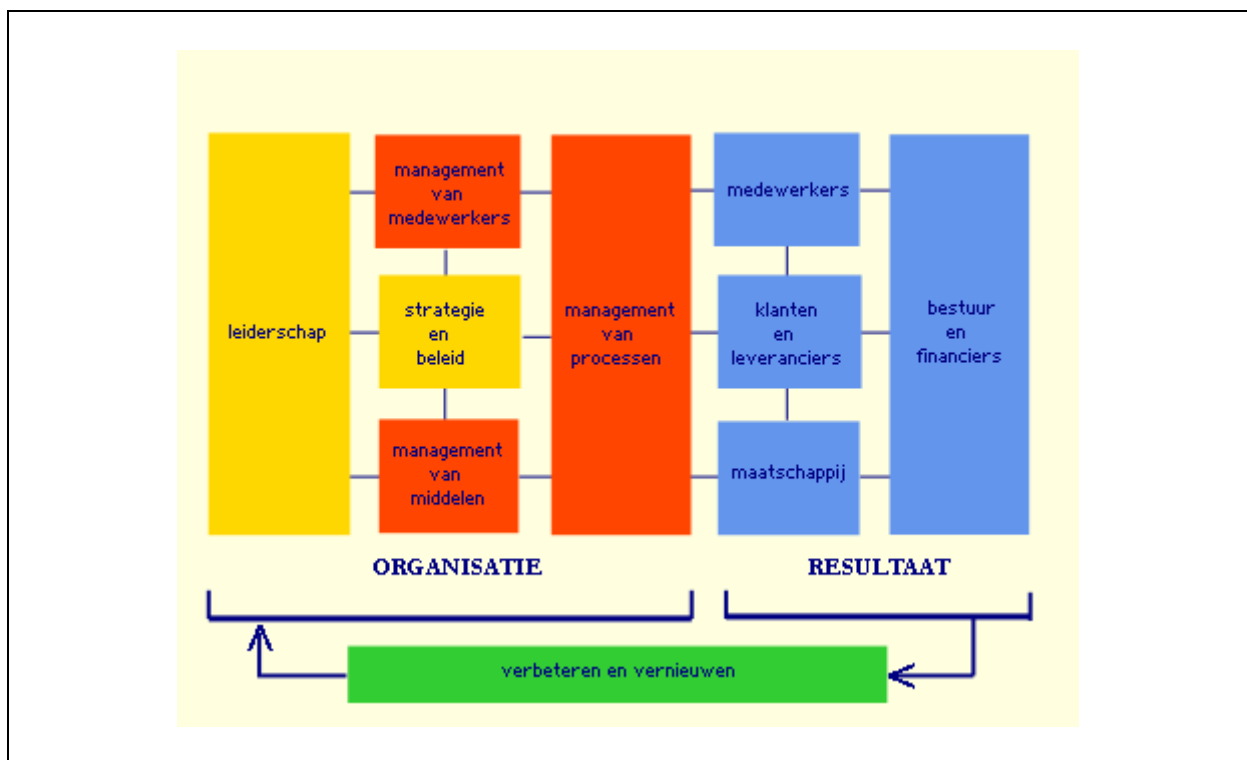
leiderschap

management van medewerkers

strategie en beleid

management van middelen

management van processen

medewerkers

klanten en leveranciers

maatschappij

bestuur en financiers

ORGANISATIE

RESULTAAT

verbeteren en vernieuwen